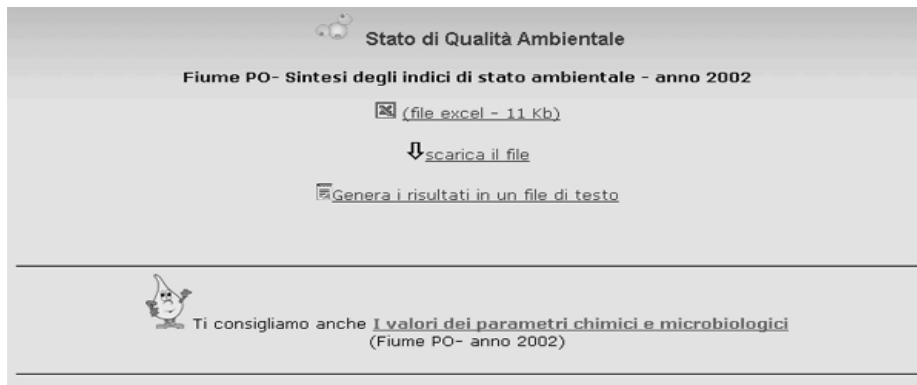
Stato di Qualità Ambientale

Fiume PO- Sintesi degli indici di stato ambientale - anno 2002

(file excel - 11 Kb)

scarica il file

Genera i risultati in un file di testo

Ti consigliamo anche I valori dei parametri chimici e microbiologici
(Fiume PO- anno 2002)